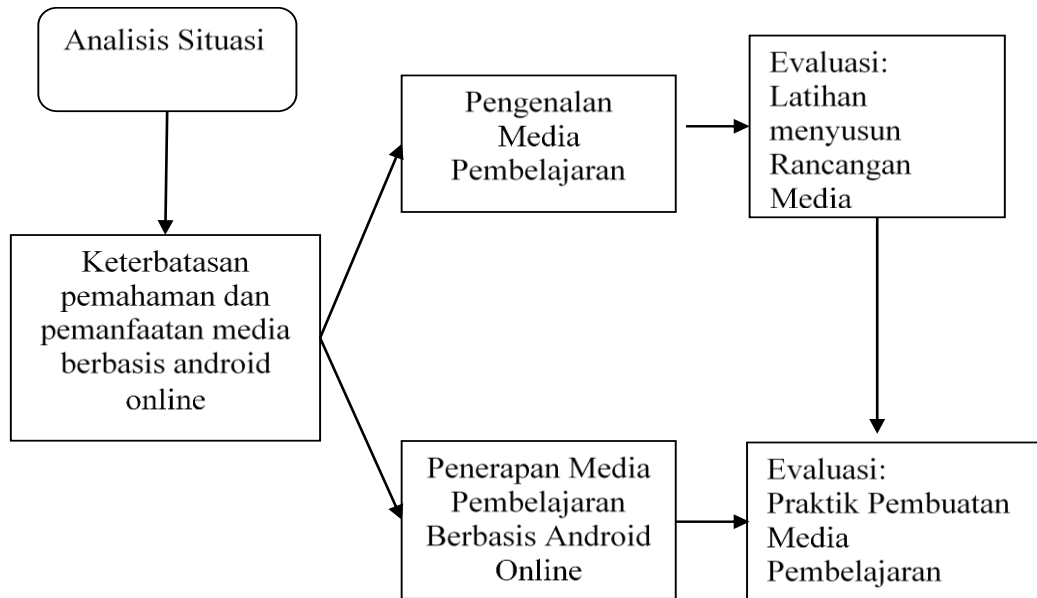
Analisis Situasi

Keterbatasan pemahaman dan pemanfaatan media berbasis android online

Pengenalan Media Pembelajaran

Evaluasi: Latihan menyusun Rancangan Media

Penerapan Media Pembelajaran Berbasis Android Online

Evaluasi: Praktik Pembuatan Media Pembelajaran